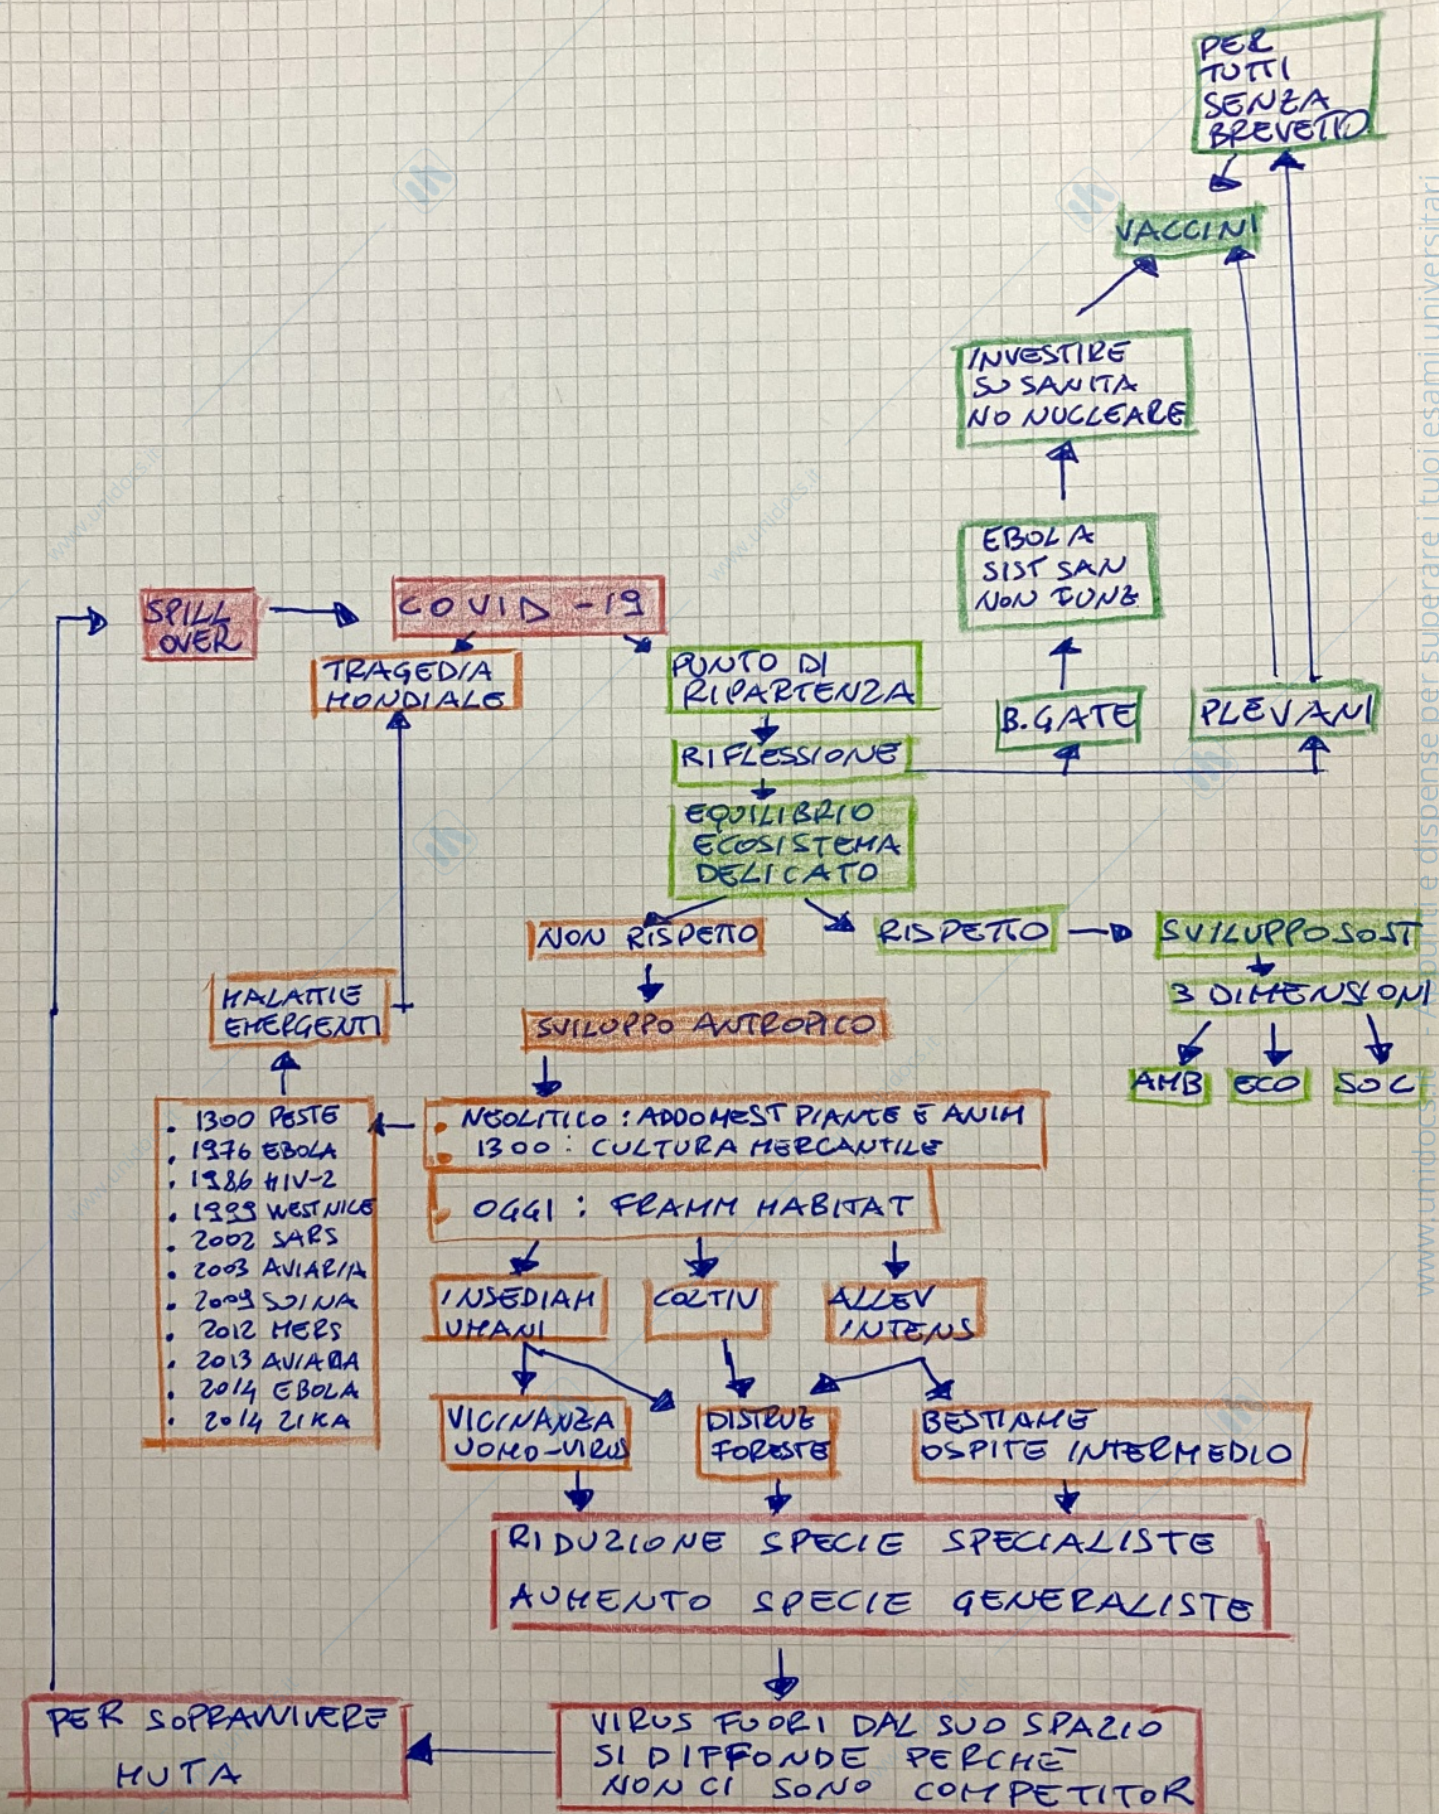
PER TUTTI SENZA BREVETTO

VACCINI

INVESTIRE SU SANITA NO NUCLEARE

EBOLA SIST SAN NON FUNZ

SPILL OVER

COVID -19

TRAGEDIA MONDIALE

PUNTO DI RIPARTENZA

RIFLESSIONE

B. GATE

PLEVANI

EQUILIBRIO ECOSISTEMA DELICATO

NON RISPETTO

RISPETTO

SVILUPPO SOST

3 DIMENSIONI

AMB

ECO

SOC

MALATTIE EMERGENTI

SVILUPPO ANTROPICO

- 1300 PESTE
- 1976 EBOLA
- 1986 HIV-2
- 1999 WEST NILE
- 2002 SARS
- 2003 AVIARIA
- 2009 SUINA
- 2012 MERS
- 2013 AVIARIA
- 2014 EBOLA
- 2014 ZIKA

NEOLITICO : ADDOMEST PIANTE E ANIM
1300 : CULTURA MERCANTILE

OGGI : FRAMM HABITAT

INSEDIAM UMANI

COLTIV

ALLEV INTENS

VICINANZA UOMO-VIRUS

DISTRUZ FORESTE

BESTIAME OSPITE INTERMEDIO

RIDUZIONE SPECIE SPECIALISTE
AUMENTO SPECIE GENERALISTE

PER SOPRAVVIVERE MUTA

VIRUS FUORI DAL SUO SPAZIO SI DIFFONDE PERCHE NON CI SONO COMPETITOR

www.unidocs.it

Appunti e dispense per superare i tuoi esami universitari